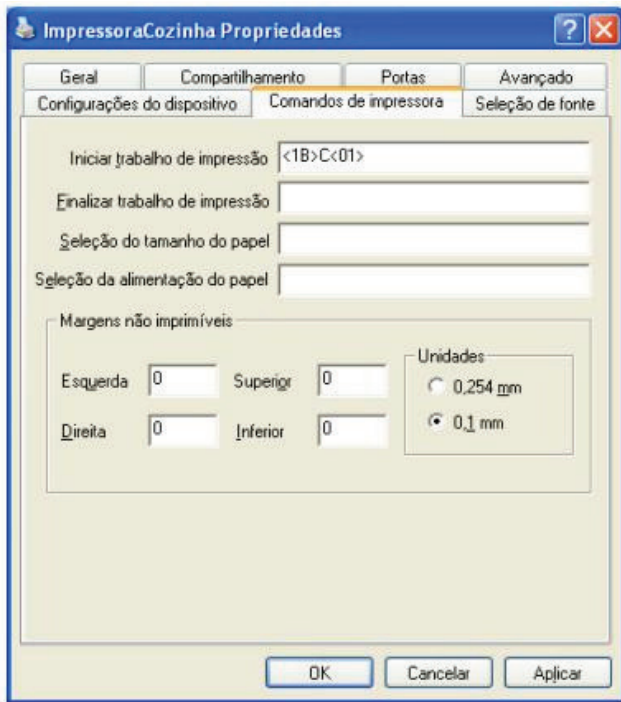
ImpressoraCozinha Propriedades

Geral | Compartilhamento | Portas | Avançado
Configurações do dispositivo | Comandos de impressora | Seleção de fonte

Iniciar trabalho de impressão <1B>C<01>

Finalizar trabalho de impressão

Seleção do tamanho do papel

Seleção da alimentação do papel

Margens não imprimíveis

Esquerda 0
Superior 0
Direita 0
Inferior 0

Unidades
0,254 mm
0,1 mm

OK
Cancelar
Aplicar